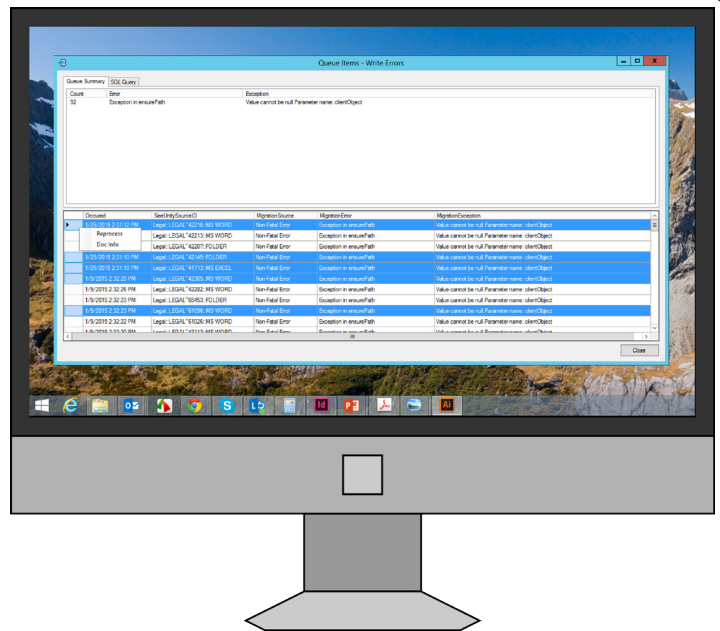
Queue Items - Write Errors

Queue Summary | SQL Query

| Count | Error | Exception |
|---|---|---|
| 92 | Exception in ensurePath | Value cannot be null Parameter name: clientObject |

| Occured | SeeUnitySourceID | MigrationSource | MigrationError | MigrationException |
|---|---|---|---|---|
| 1/25/2015 2:31:12 PM | Legal: LEGAL^42216: MS WORD | Non-Fatal Error | Exception in ensurePath | Value cannot be null Parameter name: clientObject |
| | Legal: LEGAL^42213: MS WORD | Non-Fatal Error | Exception in ensurePath | Value cannot be null Parameter name: clientObject |
| | Legal: LEGAL^42207: FOLDER | Non-Fatal Error | Exception in ensurePath | Value cannot be null Parameter name: clientObject |
| 1/25/2015 2:31:10 PM | Legal: LEGAL^42145: FOLDER | Non-Fatal Error | Exception in ensurePath | Value cannot be null Parameter name: clientObject |
| 1/25/2015 2:31:10 PM | Legal: LEGAL^41713: MS EXCEL | Non-Fatal Error | Exception in ensurePath | Value cannot be null Parameter name: clientObject |
| 1/9/2015 2:32:26 PM | Legal: LEGAL^42305: MS WORD | Non-Fatal Error | Exception in ensurePath | Value cannot be null Parameter name: clientObject |
| 1/9/2015 2:32:26 PM | Legal: LEGAL^42282: MS WORD | Non-Fatal Error | Exception in ensurePath | Value cannot be null Parameter name: clientObject |
| 1/9/2015 2:32:23 PM | Legal: LEGAL^65453: FOLDER | Non-Fatal Error | Exception in ensurePath | Value cannot be null Parameter name: clientObject |
| 1/9/2015 2:32:23 PM | Legal: LEGAL^61096: MS WORD | Non-Fatal Error | Exception in ensurePath | Value cannot be null Parameter name: clientObject |
| 1/9/2015 2:32:22 PM | Legal: LEGAL^61026: MS WORD | Non-Fatal Error | Exception in ensurePath | Value cannot be null Parameter name: clientObject |

Reprocess
Doc Info

Close